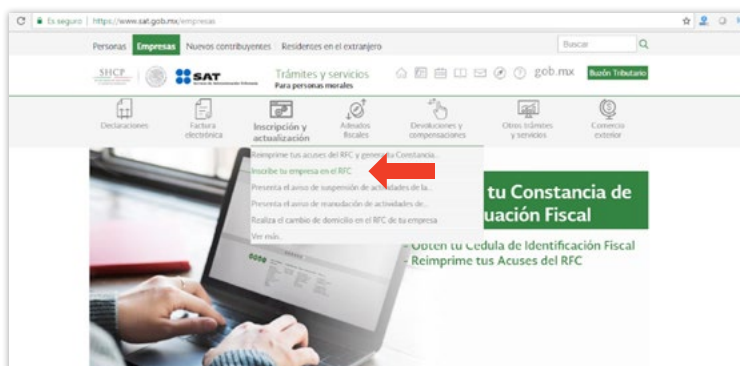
Es seguro | https://www.sat.gob.mx/empresas

Personas Empresas Nuevos contribuyentes Residentes en el extranjero

Buscar

SHCP SAT Servicio de Administración Tributaria

Trámites y servicios
Para personas morales

gob.mx Buzón Tributario

Declaraciones
Factura electrónica
Inscripción y actualización
Adeudos fiscales
Devoluciones y compensaciones
Otros trámites y servicios
Comercio exterior

Reimprime tus acuses del RFC y genera tu Constancia...
Inscribe tu empresa en el RFC
Presenta el aviso de suspensión de actividades de la...
Presenta el aviso de reanudación de actividades de...
Realiza el cambio de domicilio en el RFC de tu empresa
Ver más

tu Constancia de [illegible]uación Fiscal

- Obtén tu Cédula de Identificación Fiscal
- Reimprime tus Acuses del RFC